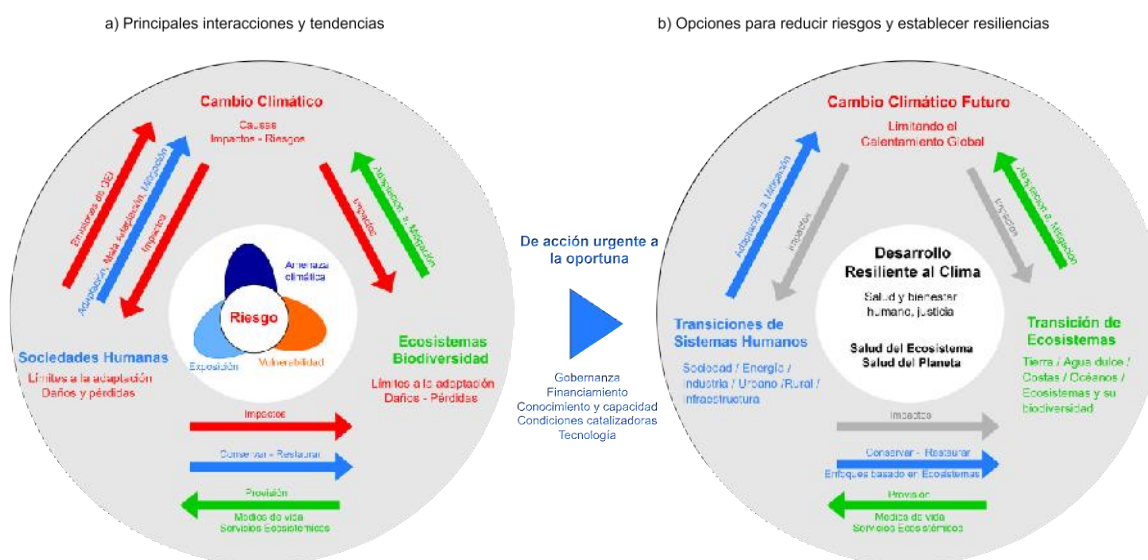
a) Principales interacciones y tendencias

Cambio Climático
Causas
Impactos - Riesgos

Emisiones de GEI
Adaptación, Mala adaptación, Mitigación
Impactos

Impactos
Adaptación a Mitigación

Amenaza climática
Riesgo
Exposición
Vulnerabilidad

Sociedades Humanas
Límites a la adaptación
Daños y pérdidas

Ecosistemas
Biodiversidad
Límites a la adaptación
Daños - Pérdidas

Impactos
Conservar - Restaurar
Provisión
Medios de vida
Servicios Ecosistémicos

De acción urgente a la oportuna

Gobernanza
Financiamiento
Conocimiento y capacidad
Condiciones catalizadoras
Tecnología

b) Opciones para reducir riesgos y establecer resiliencias

Cambio Climático Futuro
Limitando el
Calentamiento Global

Adaptación a Mitigación
Impactos
Impactos
Adaptación a Mitigación

Desarrollo
Resiliente al Clima
Salud y bienestar
humano, justicia
Salud del Ecosistema
Salud del Planeta

Transiciones de
Sistemas Humanos
Sociedad / Energía / Industria / Urbano / Rural / Infraestructura

Transición de
Ecosistemas
Tierra / Agua dulce / Costas / Océanos / Ecosistemas y su biodiversidad

Impactos
Conservar - Restaurar
Enfoques basado en Ecosistemas
Provisión
Medios de vida
Servicios Ecosistémicos